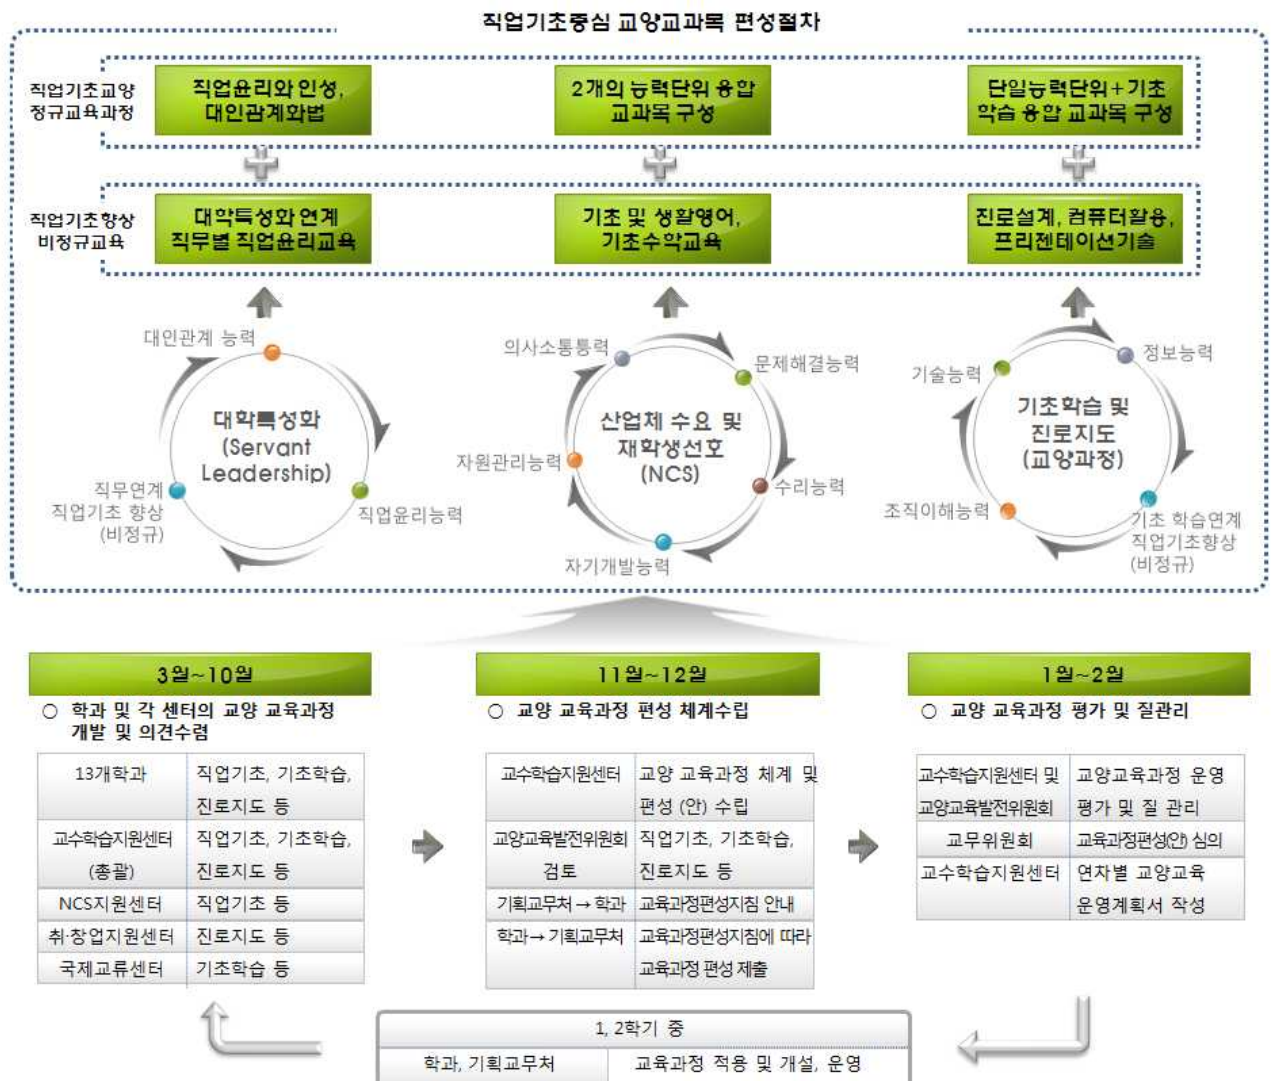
직업기초중심 교양교과목 편성절차

직업기초교양 정규교육과정

직업윤리와 인성, 대인관계와법

2개의 능력단위 융합 교과목 구성

단일능력단위+기초 학습 융합 교과목 구성

직업기초향상 비정규교육

대학특성화 연계 직무별 직업윤리교육

기초 및 생활영어, 기초수학교육

진로설계, 컴퓨터활용, 프리젠테이션기술

대인관계 능력

대학특성화 (Servant Leadership)

직무연계 직업기초 향상 (비정규)

직업윤리능력

의사소통능력

문제해결능력

산업체 수요 및 재학생선호 (NCS)

자원관리능력

수리능력

자기개발능력

기술능력

정보능력

기초학습 및 진로지도 (교양과정)

조직이해능력

기초 학습연계 직업기초향상 (비정규)

3월~10월

○ 학과 및 각 센터의 교양 교육과정 개발 및 의견수렴

| 13개학과 | 직업기초, 기초학습, 진로지도 등 |
|---|---|
| 교수학습지원센터 (총괄) | 직업기초, 기초학습, 진로지도 등 |
| NCS지원센터 | 직업기초 등 |
| 취·창업지원센터 | 진로지도 등 |
| 국제교류센터 | 기초학습 등 |

11월~12월

○ 교양 교육과정 편성 체계수립

| 교수학습지원센터 | 교양 교육과정 체계 및 편성 (안) 수립 |
|---|---|
| 교양교육발전위원회 검토 | 직업기초, 기초학습, 진로지도 등 |
| 기획교무처→학과 | 교육과정편성지침 안내 |
| 학과→기획교무처 | 교육과정편성지침에 따라 교육과정 편성 제출 |

1월~2월

○ 교양 교육과정 평가 및 질관리

| 교수학습지원센터 및 교양교육발전위원회 | 교양교육과정 운영 평가 및 질 관리 |
|---|---|
| 교무위원회 | 교육과정편성(안) 심의 |
| 교수학습지원센터 | 연차별 교양교육 운영계획서 작성 |

| 1, 2학기 중 | |
|---|---|
| 학과, 기획교무처 | 교육과정 적용 및 개설, 운영 |